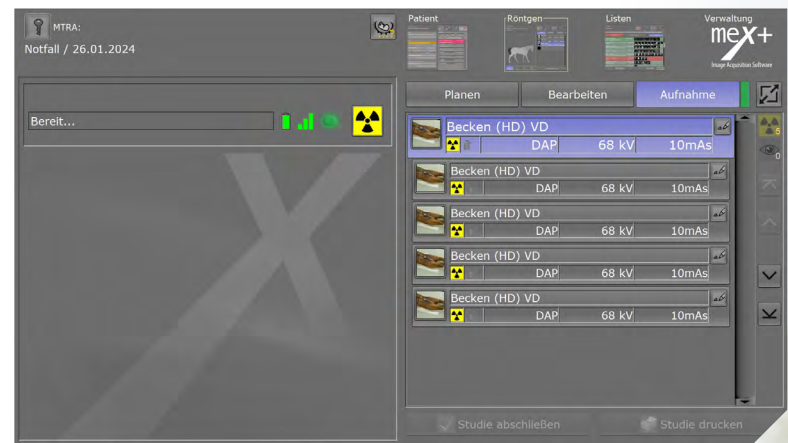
MTRA:
Notfall / 26.01.2024

Patient
Röntgen
Listen
Verwaltung
meX+
Image Acquisition Software

Bereit...

Planen
Bearbeiten
Aufnahme

Becken (HD) VD
DAP 68 kV 10mAs

Becken (HD) VD
DAP 68 kV 10mAs

Becken (HD) VD
DAP 68 kV 10mAs

Becken (HD) VD
DAP 68 kV 10mAs

Becken (HD) VD
DAP 68 kV 10mAs

5
0

Studie abschließen
Studie drucken